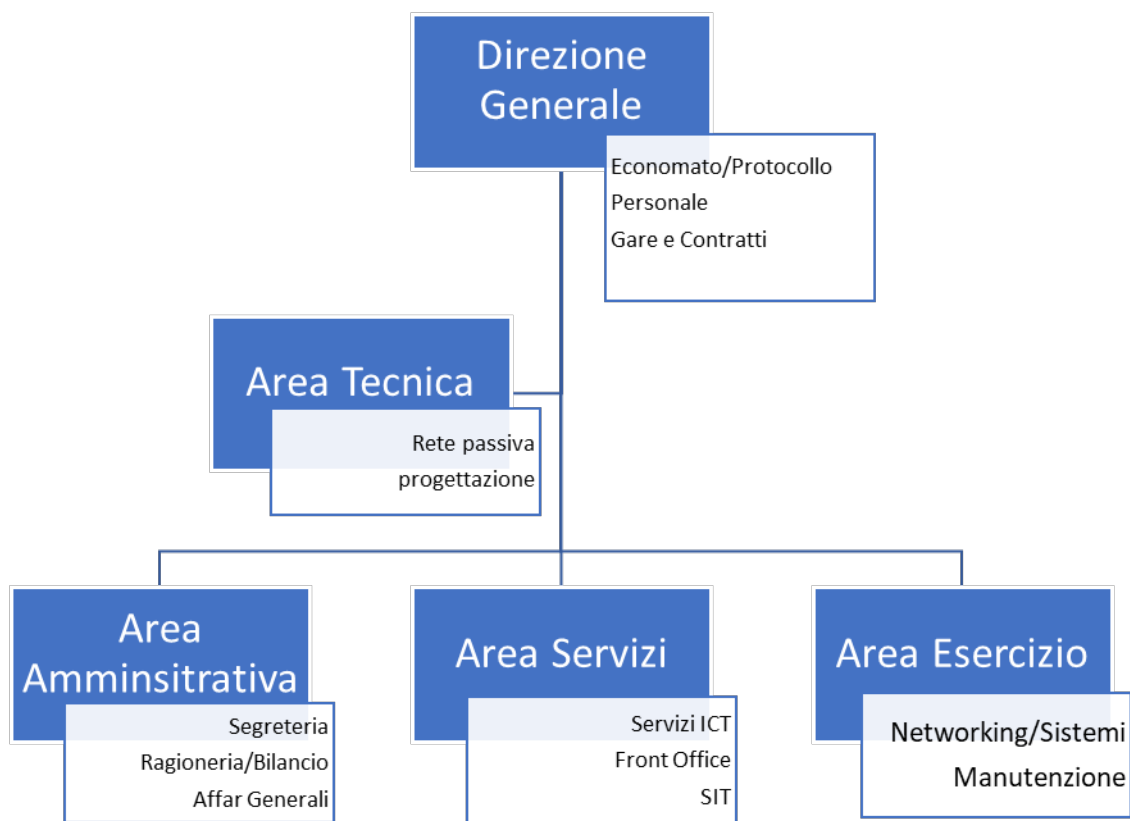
Direzione Generale

Economato/Protocollo
Personale
Gare e Contratti

Area Tecnica

Rete passiva
progettazione

Area Amminsitrativa

Segreteria
Ragioneria/Bilancio
Affar Generali

Area Servizi

Servizi ICT
Front Office
SIT

Area Esercizio

Networking/Sistemi
Manutenzione